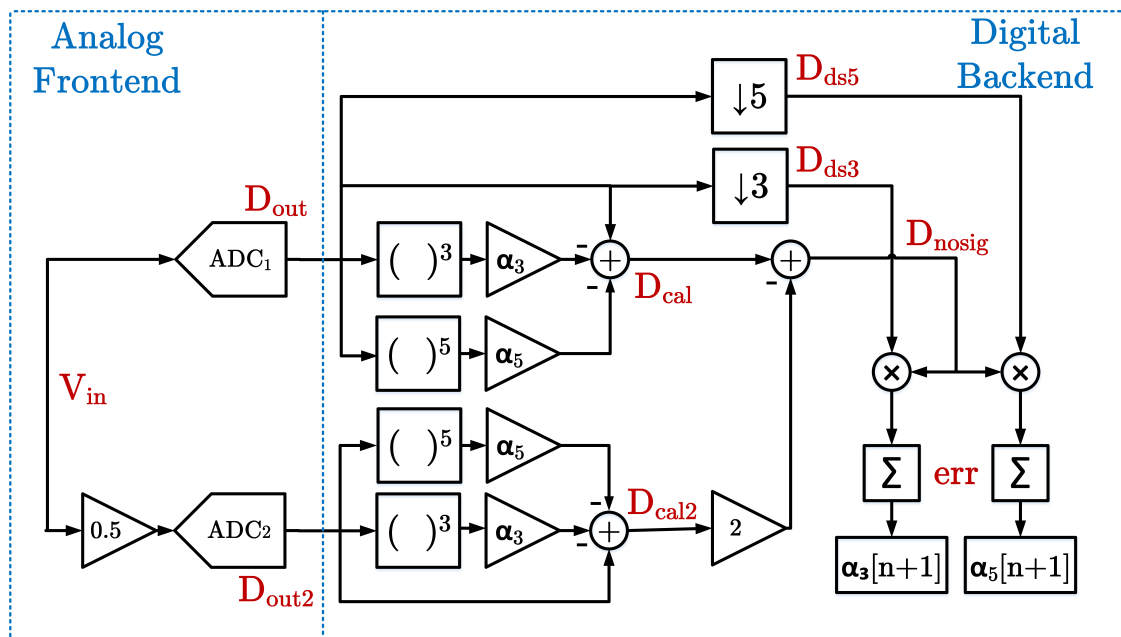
Analog Frontend

Digital Backend

$D_{ds5}$

$\downarrow 5$

$D_{ds3}$

$\downarrow 3$

$D_{out}$

$D_{nosig}$

$ADC_1$

$(\ )^3$

$\alpha_3$

-

+

+

-

$D_{cal}$

-

$(\ )^5$

$\alpha_5$

$\times$

$\times$

$V_{in}$

$(\ )^5$

$\alpha_5$

$\Sigma$

err

$\Sigma$

-

$D_{cal2}$

0.5

$ADC_2$

$(\ )^3$

$\alpha_3$

+

2

-

$\alpha_3[n+1]$

$\alpha_5[n+1]$

$D_{out2}$